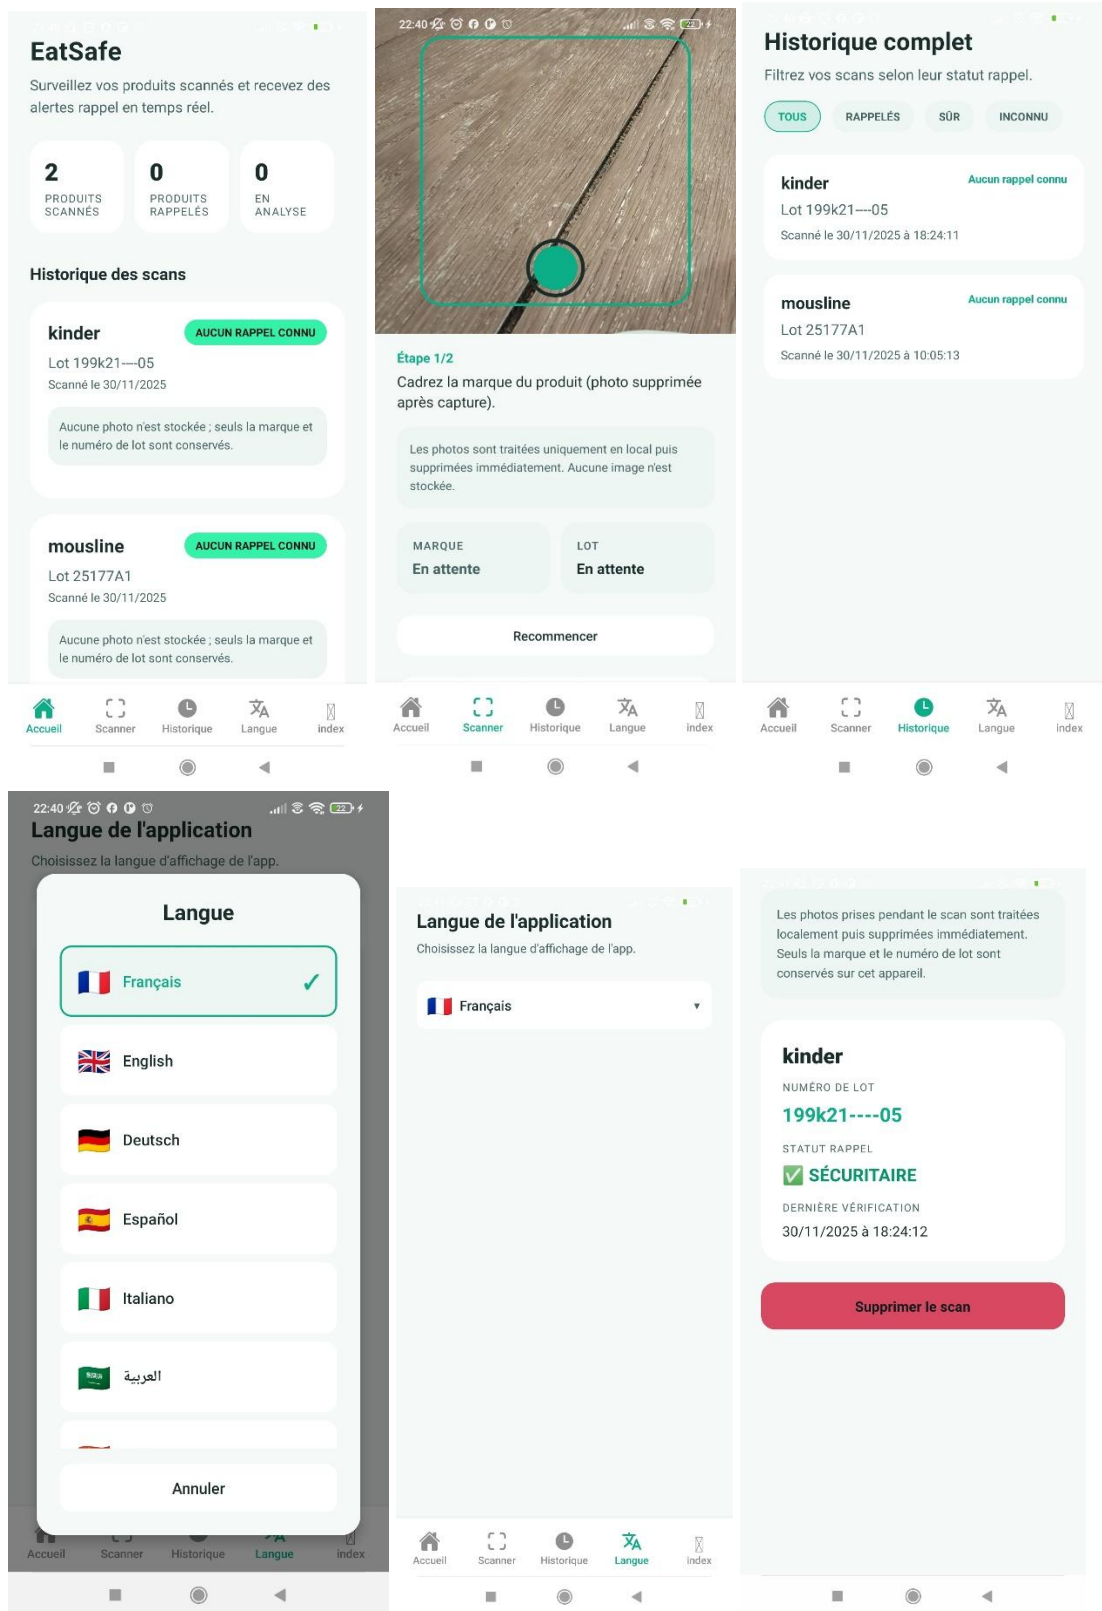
EatSafe

Surveillez vos produits scannés et recevez des alertes rappel en temps réel.

2
PRODUITS SCANNÉS

0
PRODUITS RAPPELÉS

0
EN ANALYSE

Historique des scans

kinder
AUCUN RAPPEL CONNU
Lot 199k21---05
Scanné le 30/11/2025

Aucune photo n'est stockée ; seuls la marque et le numéro de lot sont conservés.

mousline
AUCUN RAPPEL CONNU
Lot 25177A1
Scanné le 30/11/2025

Aucune photo n'est stockée ; seuls la marque et le numéro de lot sont conservés.

Accueil Scanner Historique Langue index

22:40

Étape 1/2
Cadrez la marque du produit (photo supprimée après capture).

Les photos sont traitées uniquement en local puis supprimées immédiatement. Aucune image n'est stockée.

MARQUE
En attente

LOT
En attente

Recommencer

Accueil Scanner Historique Langue index

Historique complet
Filtrez vos scans selon leur statut rappel.

TOUS RAPPELÉS SÛR INCONNU

kinder
Aucun rappel connu
Lot 199k21---05
Scanné le 30/11/2025 à 18:24:11

mousline
Aucun rappel connu
Lot 25177A1
Scanné le 30/11/2025 à 10:05:13

Accueil Scanner Historique Langue index

22:40
Langue de l'application
Choisissez la langue d'affichage de l'app.

Langue
Français ✓
English
Deutsch
Español
Italiano
العربية

Annuler

Accueil Scanner Historique Langue index

Langue de l'application
Choisissez la langue d'affichage de l'app.

Français ▾

Accueil Scanner Historique Langue index

Les photos prises pendant le scan sont traitées localement puis supprimées immédiatement. Seuls la marque et le numéro de lot sont conservés sur cet appareil.

kinder
NUMÉRO DE LOT
199k21----05
STATUT RAPPEL
✅ SÉCURITAIRE
DERNIÈRE VÉRIFICATION
30/11/2025 à 18:24:12

Supprimer le scan